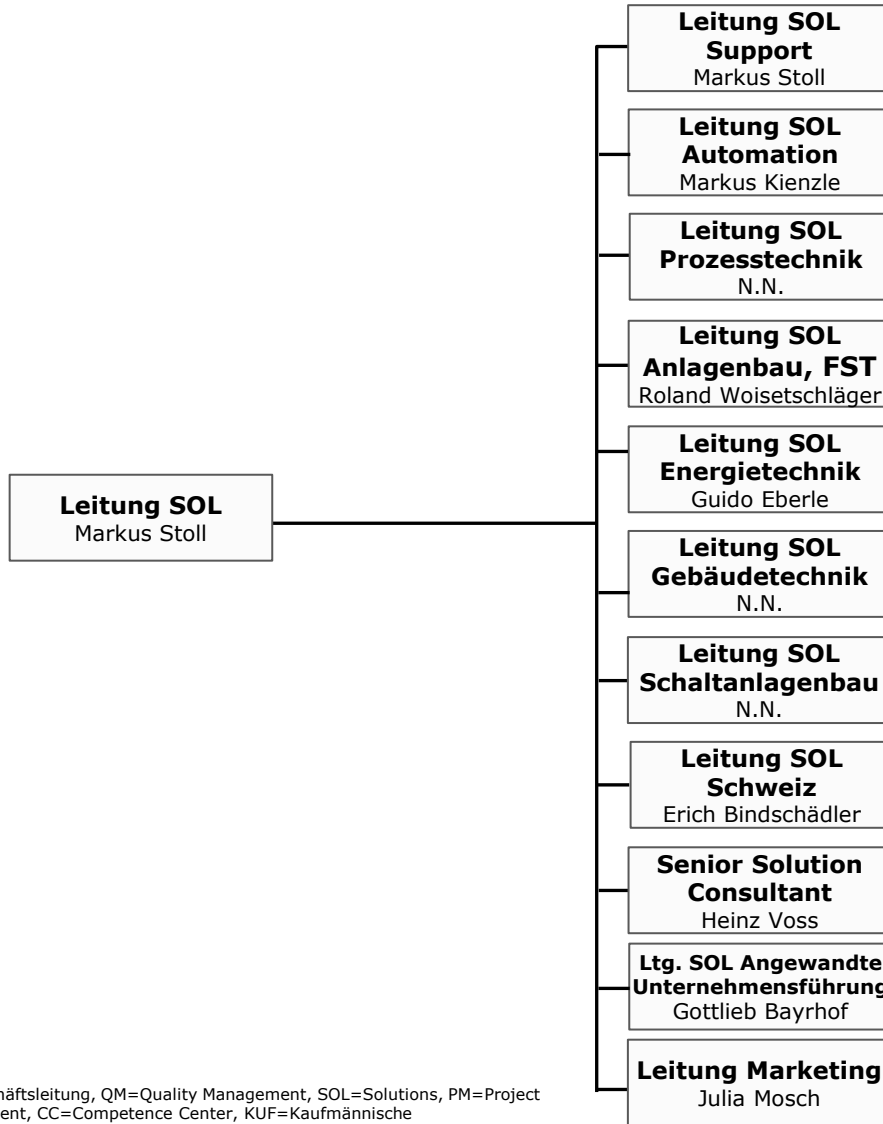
Leitung SOL
Markus Stoll

Leitung SOL Support
Markus Stoll

Leitung SOL Automation
Markus Kienzle

Leitung SOL Prozesstechnik
N.N.

Leitung SOL Anlagenbau, FST
Roland Woisetschläger

Leitung SOL Energietechnik
Guido Eberle

Leitung SOL Gebäudetechnik
N.N.

Leitung SOL Schaltanlagenbau
N.N.

Leitung SOL Schweiz
Erich Bindschädler

Senior Solution Consultant
Heinz Voss

Ltg. SOL Angewandte Unternehmensführung
Gottlieb Bayrhof

Leitung Marketing
Julia Mosch

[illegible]häftsleitung, QM=Quality Management, SOL=Solutions, PM=Project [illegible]ent, CC=Competence Center, KUF=Kaufmännische